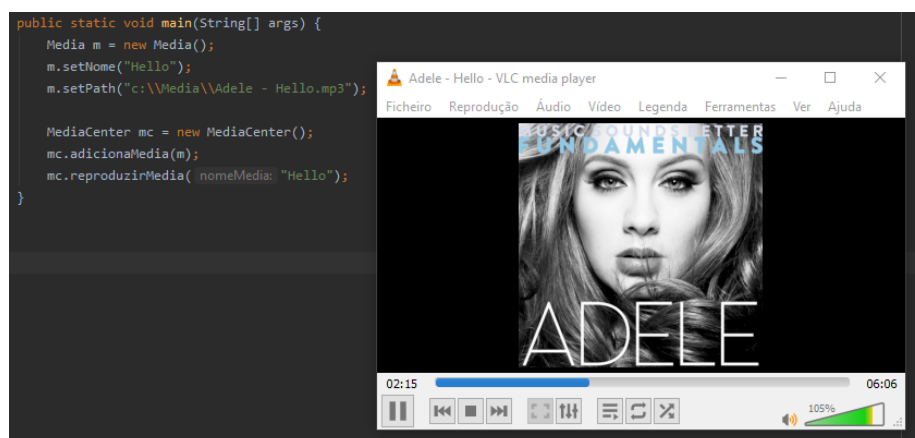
public static void main(String[] args) {
    Media m = new Media();
    m.setNome("Hello");
    m.setPath("c:\\Media\\Adele - Hello.mp3");

    MediaCenter mc = new MediaCenter();
    mc.adicionaMedia(m);
    mc.reproduzirMedia( nomeMedia: "Hello");
}

Adele - Hello - VLC media player

Ficheiro Reprodução Áudio Vídeo Legenda Ferramentas Ver Ajuda

MUSIC SOUNDS BETTER
FUNDAMENTALS

ADELE

02:15
06:06
105%